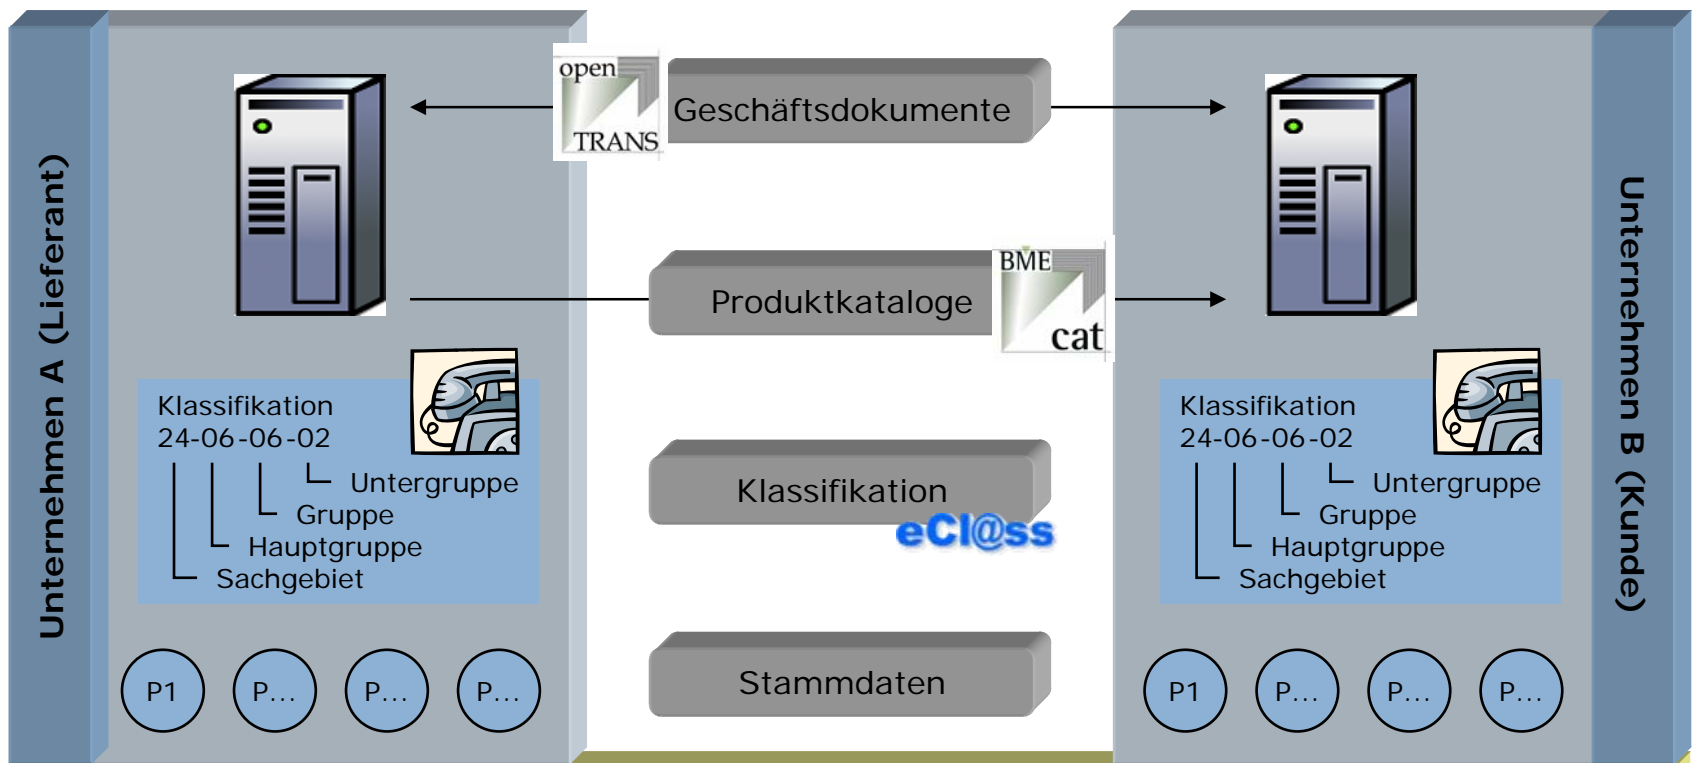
Unternehmen A (Lieferant)

Klassifikation
24-06-06-02
Untergruppe
Gruppe
Hauptgruppe
Sachgebiet

P1
P...
P...
P...

open
TRANS
Geschäftsdokumente

Produktkataloge
BME
cat

Klassifikation
eCl@ss

Stammdaten

Klassifikation
24-06-06-02
Untergruppe
Gruppe
Hauptgruppe
Sachgebiet

P1
P...
P...
P...

Unternehmen B (Kunde)